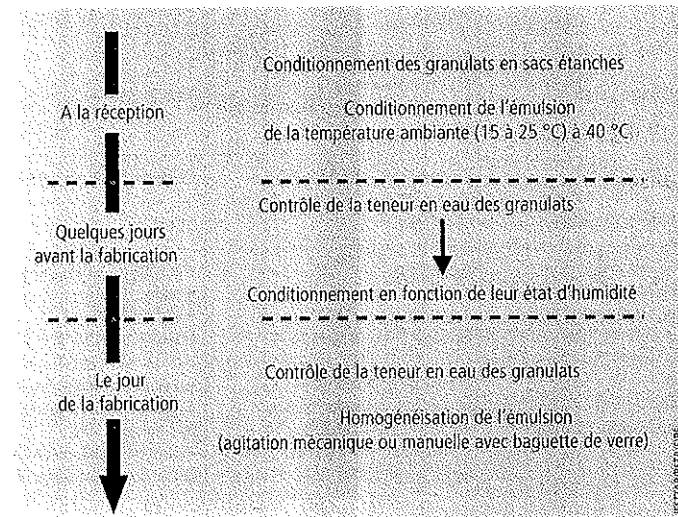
Conditionnement des granulats en sacs étanches

A la réception

Conditionnement de l'émulsion de la température ambiante (15 à 25 °C) à 40 °C

Contrôle de la teneur en eau des granulats

Quelques jours avant la fabrication

Conditionnement en fonction de leur état d'humidité

Contrôle de la teneur en eau des granulats

Le jour de la fabrication

Homogénéisation de l'émulsion (agitation mécanique ou manuelle avec baguette de verre)